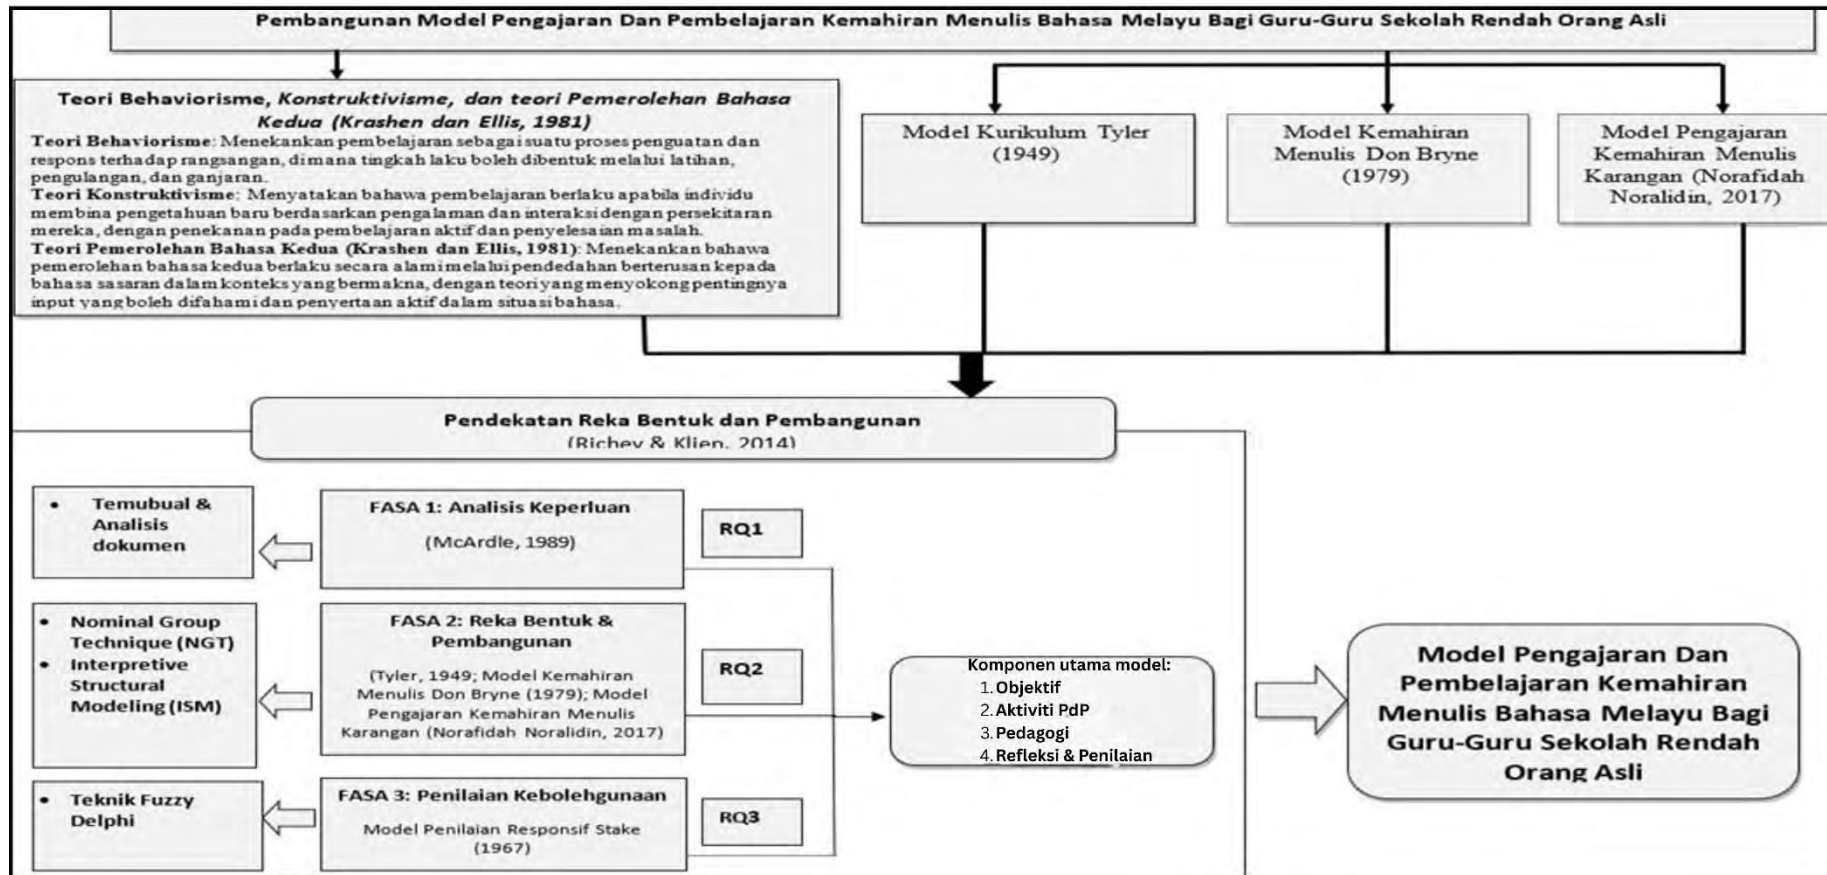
Pembangunan Model Pengajaran Dan Pembelajaran Kemahiran Menulis Bahasa Melayu Bagi Guru-Guru Sekolah Rendah Orang Asli

Teori Behaviorisme, Konstruktivisme, dan teori Pemerolehan Bahasa Kedua (Krashen dan Ellis, 1981)

Teori Behaviorisme: Menekankan pembelajaran sebagai suatu proses penguatan dan respons terhadap rangsangan, dimana tingkah laku boleh dibentuk melalui latihan, pengulangan, dan ganjaran.
Teori Konstruktivisme: Menyatakan bahawa pembelajaran berlaku apabila individu membina pengetahuan baru berdasarkan pengalaman dan interaksi dengan persekitaran mereka, dengan penekanan pada pembelajaran aktif dan penyelesaian masalah.
Teori Pemerolehan Bahasa Kedua (Krashen dan Ellis, 1981): Menekankan bahawa pemerolehan bahasa kedua berlaku secara alami melalui pendedahan berterusan kepada bahasa sasaran dalam konteks yang bermakna, dengan teori yang menyokong pentingnya input yang boleh difahami dan penyertaan aktif dalam situasi bahasa.

Model Kurikulum Tyler (1949)

Model Kemahiran Menulis Don Bryne (1979)

Model Pengajaran Kemahiran Menulis Karangan (Norafidah Noralidin, 2017)

Pendekatan Reka Bentuk dan Pembangunan (Richey & Klien, 2014)

• Temubual & Analisis dokumen

FASA 1: Analisis Keperluan
(McArdle, 1989)

RQ1

• Nominal Group Technique (NGT)
• Interpretive Structural Modeling (ISM)

FASA 2: Reka Bentuk & Pembangunan
(Tyler, 1949; Model Kemahiran Menulis Don Bryne (1979); Model Pengajaran Kemahiran Menulis Karangan (Norafidah Noralidin, 2017)

RQ2

Komponen utama model:
1. Objektif
2. Aktiviti PdP
3. Pedagogi
4. Refleksi & Penilaian

Model Pengajaran Dan Pembelajaran Kemahiran Menulis Bahasa Melayu Bagi Guru-Guru Sekolah Rendah Orang Asli

• Teknik Fuzzy Delphi

FASA 3: Penilaian Kebolehgunaan
Model Penilaian Responsif Stake (1967)

RQ3